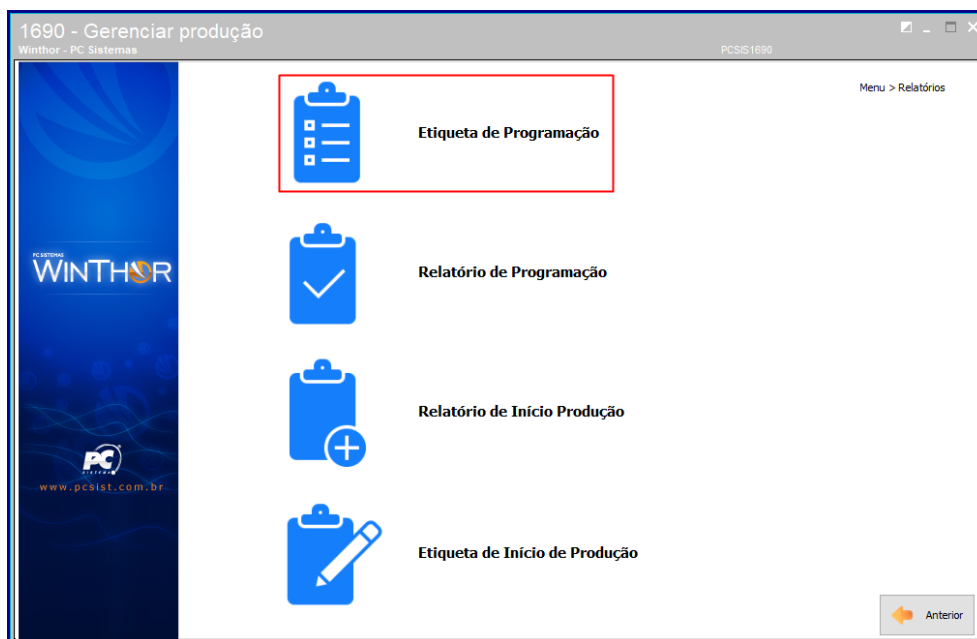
1690 - Gerenciar produção
Winthor - PC Sistemas
PCSIS1690

Menu > Relatórios

PC SISTEMAS
WINTHOR

PC
SISTEMAS
www.pcsist.com.br

Etiqueta de Programação

Relatório de Programação

Relatório de Início Produção

Etiqueta de Início de Produção

Anterior